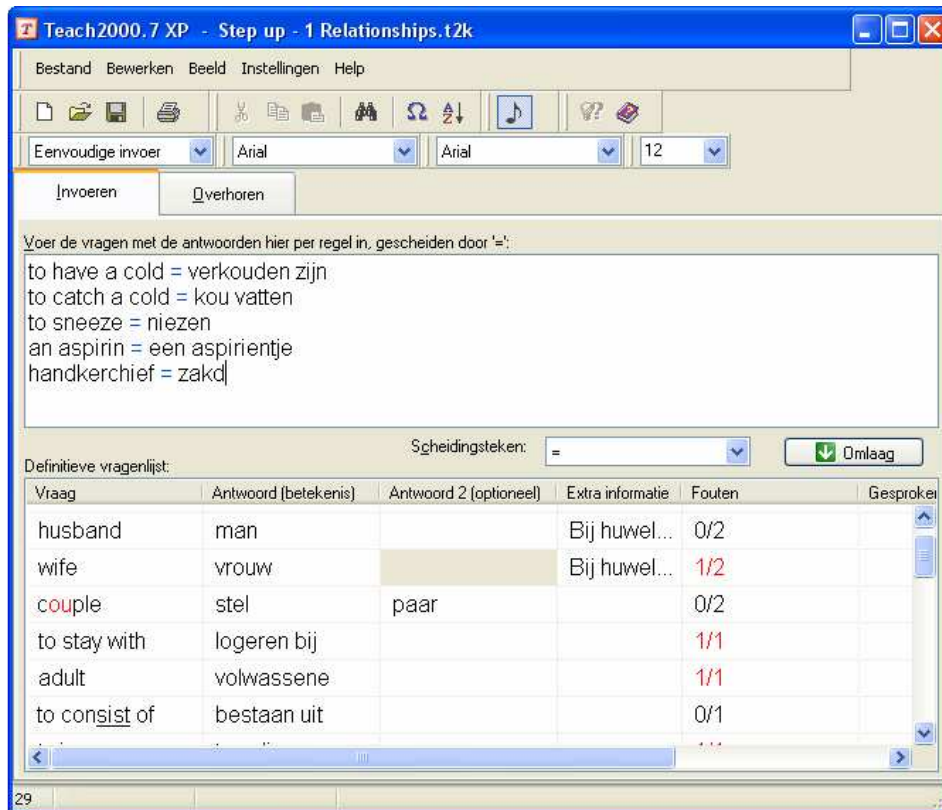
Teach2000.7 XP - Step up - 1 Relationships.t2k

Bestand Bewerken Beeld Instellingen Help

Eenvoudige invoer | Arial | Arial | 12

Invoeren | Overhoren

Voer de vragen met de antwoorden hier per regel in, gescheiden door '=':

to have a cold = verkouden zijn
to catch a cold = kou vatten
to sneeze = niezen
an aspirin = een aspirientje
handkerchief = zakd

Scheidingsteken: = | Omlaag

Definitieve vragenlijst:

| Vraag | Antwoord (betekenis) | Antwoord 2 (optioneel) | Extra informatie | Fouten | Gesproken |
|---|---|---|---|---|---|
| husband | man | | Bij huwel... | 0/2 | |
| wife | vrouw | | Bij huwel... | 1/2 | |
| couple | stel | paar | | 0/2 | |
| to stay with | logeren bij | | | 1/1 | |
| adult | volwassene | | | 1/1 | |
| to consist of | bestaan uit | | | 0/1 | |

29